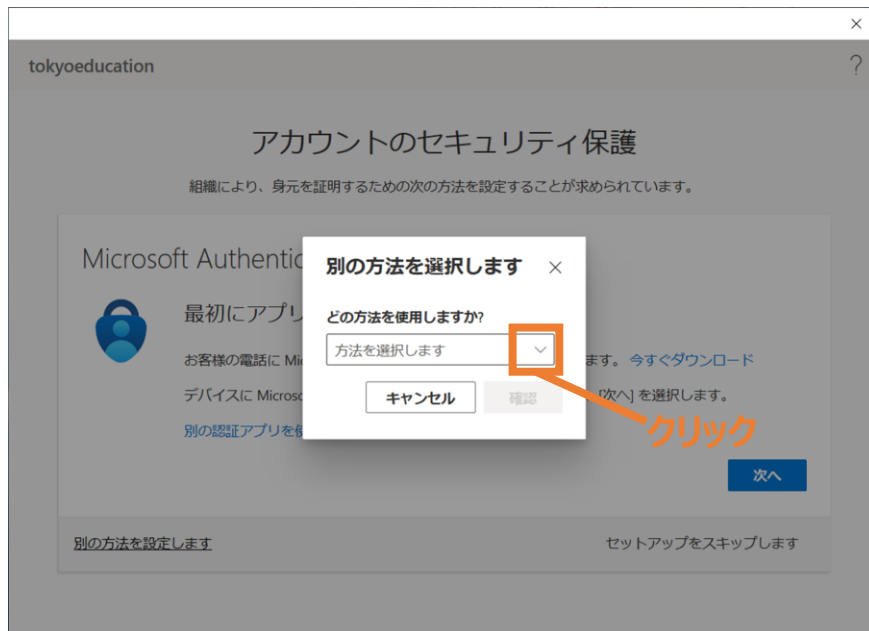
×

tokyoeducation

?

アカウントのセキュリティ保護

組織により、身元を証明するための次の方法を設定することが求められています。

Microsoft Authentic

最初にアプリ

お客様の電話に Mic

ます。今すぐダウンロード

デバイスに Microso

[次へ] を選択します。

別の認証アプリを使

次へ

別の方法を設定します

セットアップをスキップします

別の方法を選択します

×

どの方法を使用しますか?

方法を選択します

キャンセル

確認

クリック